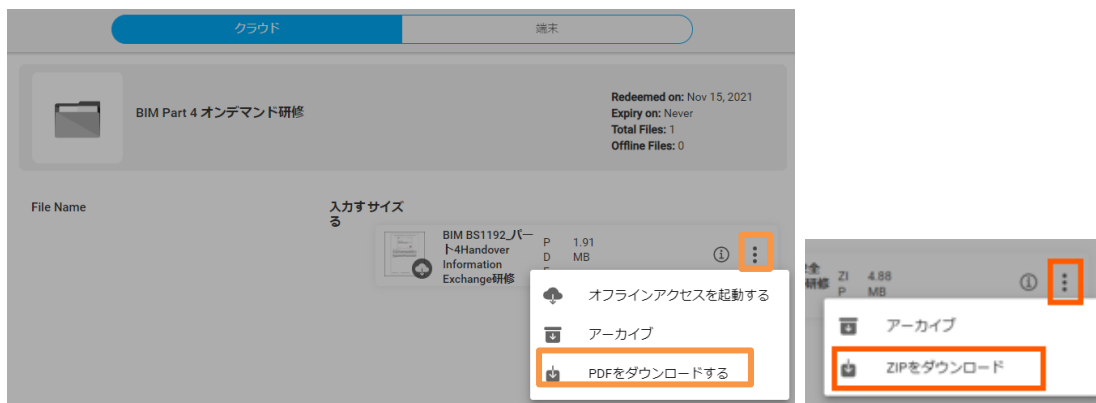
クラウド | 端末

BIM Part 4 オンデマンド研修

Redeemed on: Nov 15, 2021
Expiry on: Never
Total Files: 1
Offline Files: 0

File Name

入力すサイズる

BIM BS1192_パート4Handover Information Exchange研修

P D F

1.91 MB

オフラインアクセスを起動する

アーカイブ

PDFをダウンロードする

全研修

ZI P

4.88 MB

アーカイブ

ZIPをダウンロード